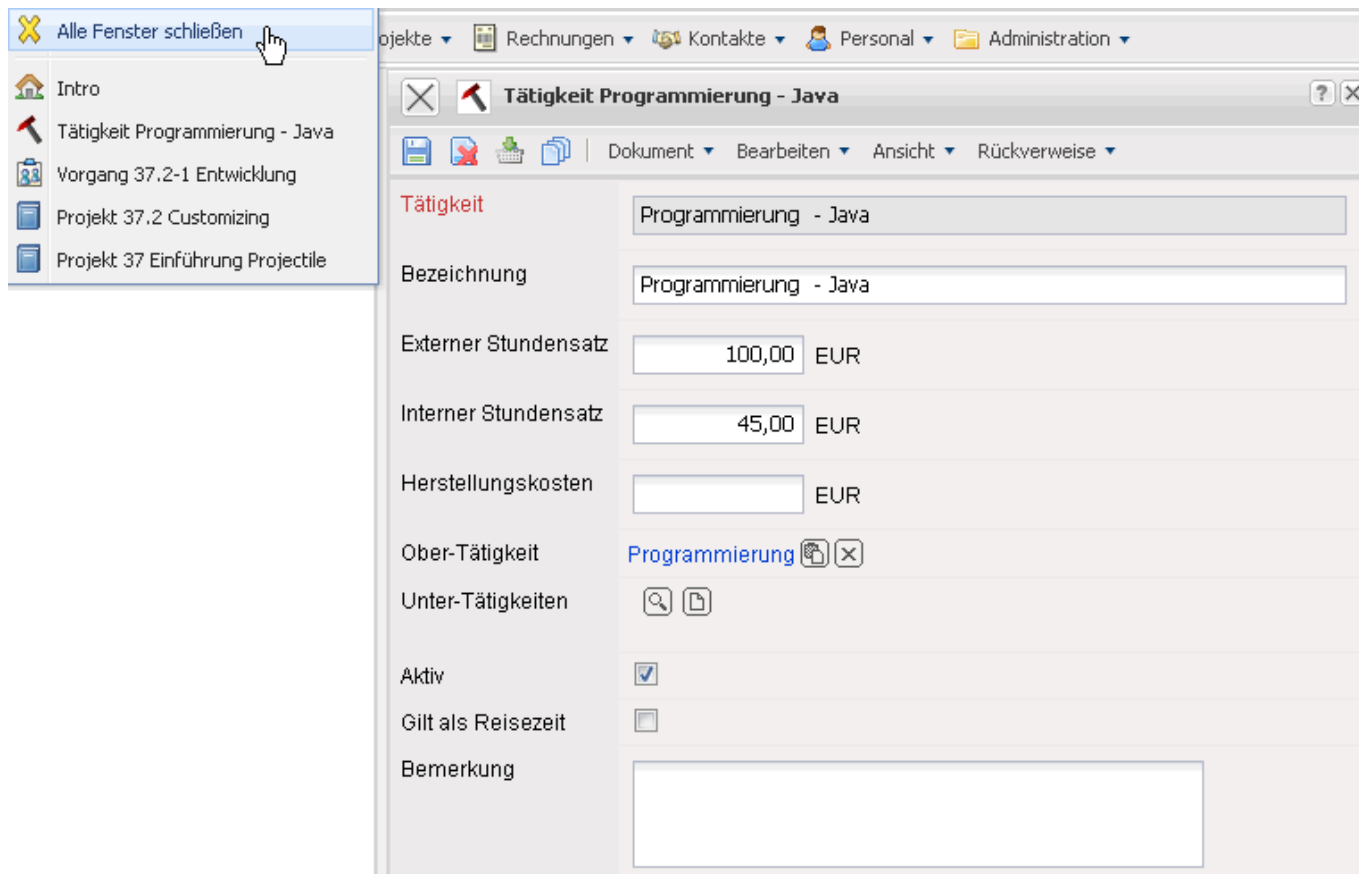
Alle Fenster schließen

Intro

Tätigkeit Programmierung - Java

Vorgang 37.2-1 Entwicklung

Projekt 37.2 Customizing

Projekt 37 Einführung Projectile

ojekte ▾ Rechnungen ▾ Kontakte ▾ Personal ▾ Administration ▾

Tätigkeit Programmierung - Java

Dokument ▾ Bearbeiten ▾ Ansicht ▾ Rückverweise ▾

Tätigkeit | Programmierung - Java

Bezeichnung | Programmierung - Java

Externer Stundensatz | 100,00 EUR

Interner Stundensatz | 45,00 EUR

Herstellungskosten | EUR

Ober-Tätigkeit | Programmierung

Unter-Tätigkeiten

Aktiv

Gilt als Reisezeit

Bemerkung